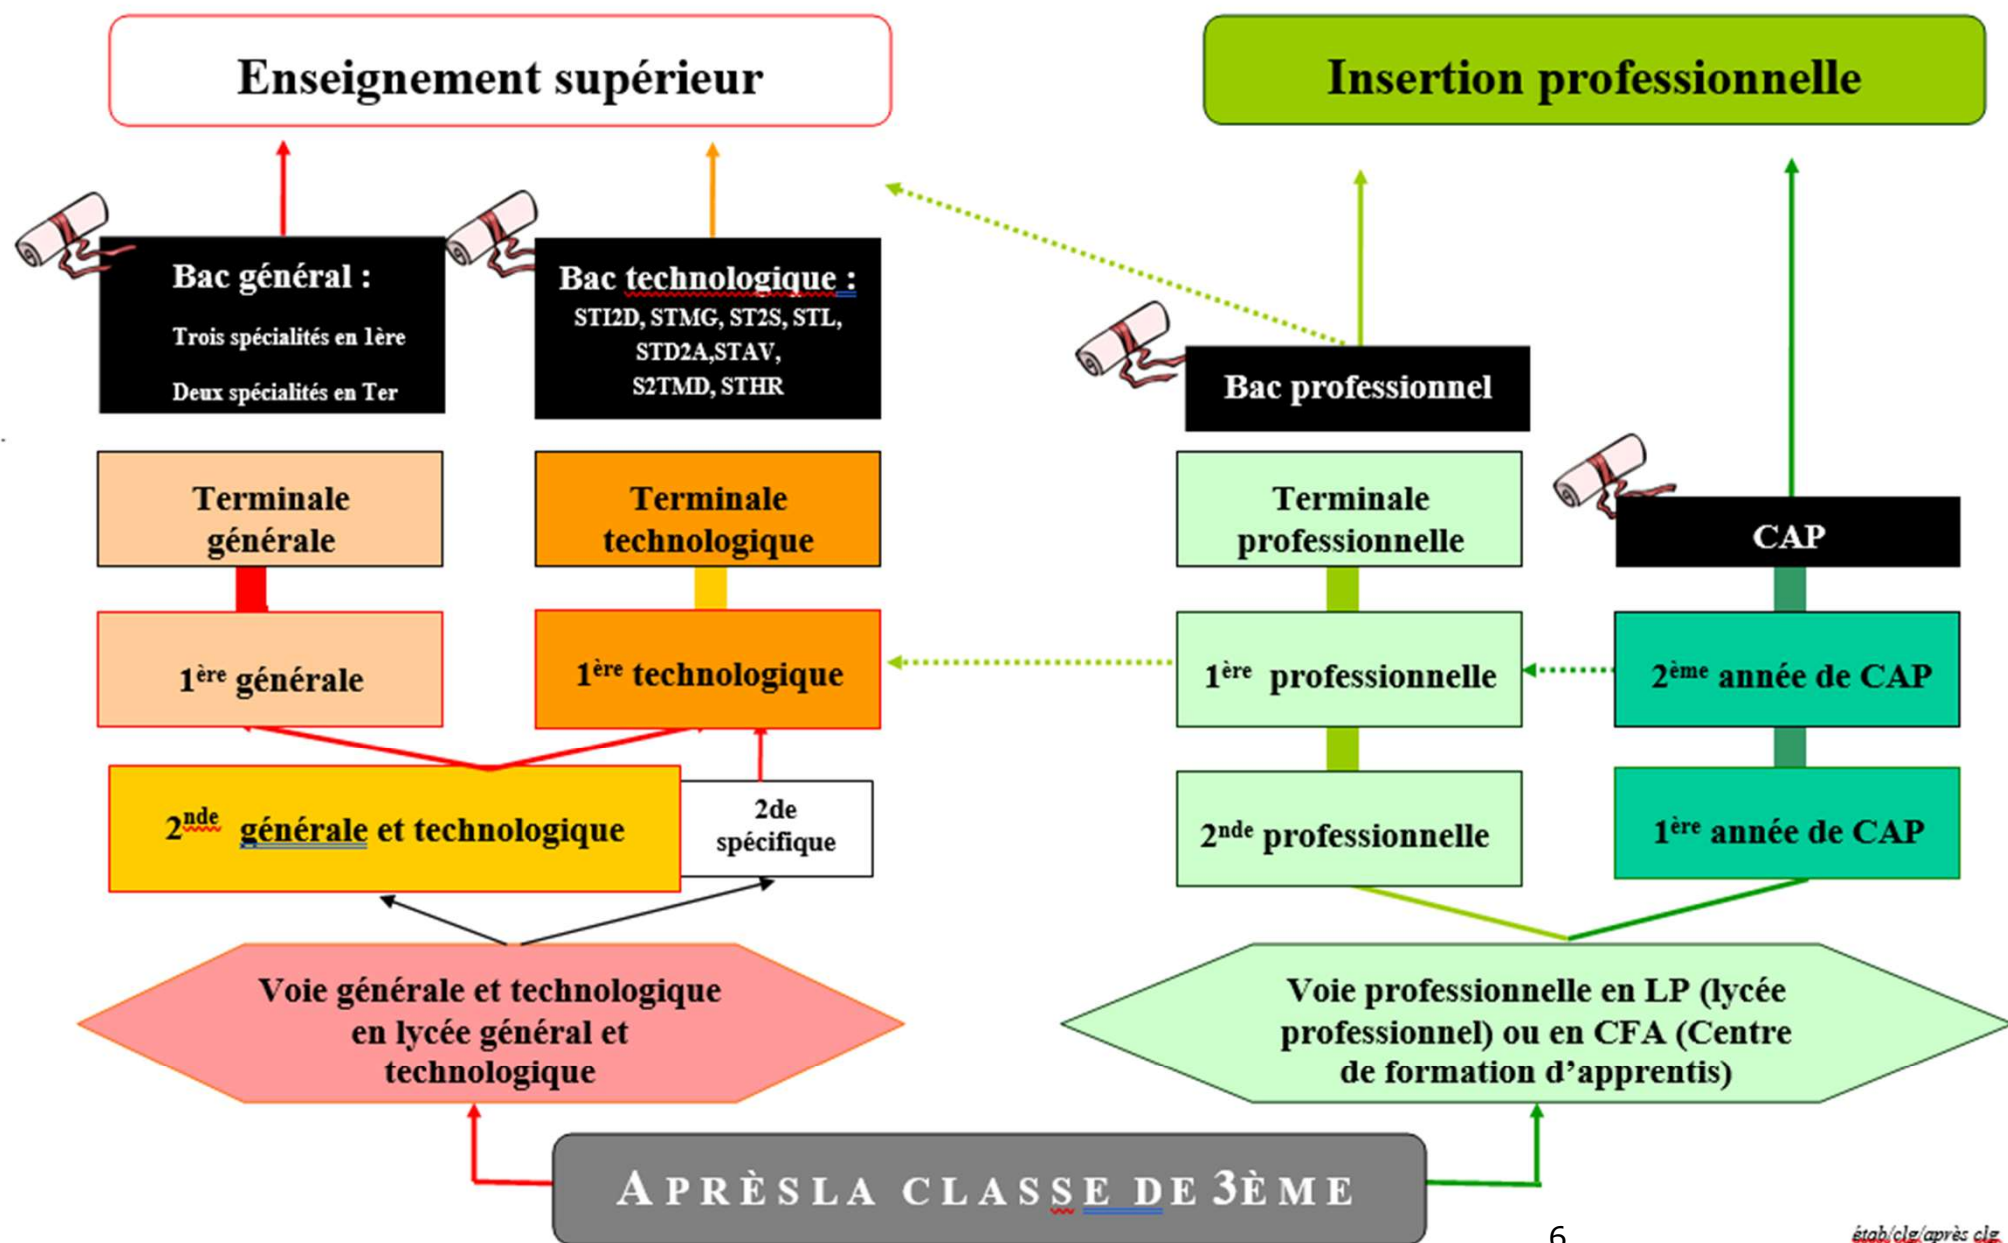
Enseignement supérieur

Insertion professionnelle

Bac général :
Trois spécialités en 1ère
Deux spécialités en Ter

Bac technologique :
STI2D, STMG, ST2S, STL, STD2A,STAV, S2TMD, STHR

Bac professionnel

CAP

Terminale générale

Terminale technologique

Terminale professionnelle

1$^{ère}$ générale

1$^{ère}$ technologique

1$^{ère}$ professionnelle

2$^{ème}$ année de CAP

2$^{nde}$ générale et technologique

2de spécifique

2$^{nde}$ professionnelle

1$^{ère}$ année de CAP

Voie générale et technologique en lycée général et technologique

Voie professionnelle en LP (lycée professionnel) ou en CFA (Centre de formation d'apprentis)

APRÈSLA CLASSE DE 3ÈME

6

étab/clg/après clg